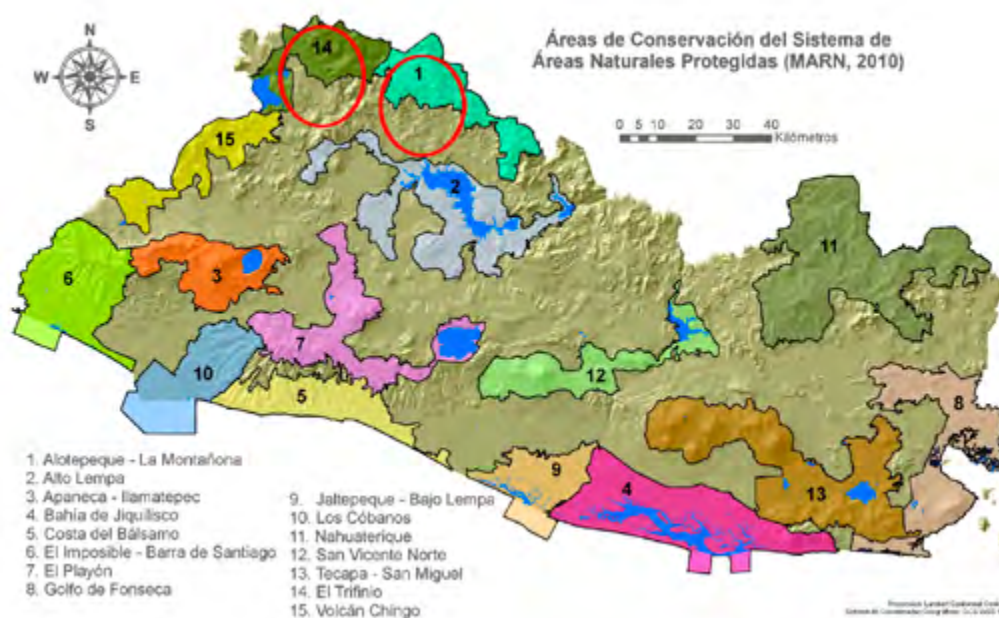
Áreas de Conservación del Sistema de Áreas Naturales Protegidas (MARN, 2010)

N
W
E
S

0 5 10 20 30 40
Kilómetros

14
1
15
2
11
6
3
7
10
12
5
8
9
4
13

1. Alotepeque - La Montañona
2. Alto Lempa
3. Apaneca - Ilamatepec
4. Bahía de Jiquilisco
5. Costa del Bálsamo
6. El Imposible - Barra de Santiago
7. El Playón
8. Golfo de Fonseca

9. Jaltepeque - Bajo Lempa
10. Los Cóbanos
11. Nahuaterique
12. San Vicente Norte
13. Tecapa - San Miguel
14. El Trifinio
15. Volcán Chingo

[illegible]